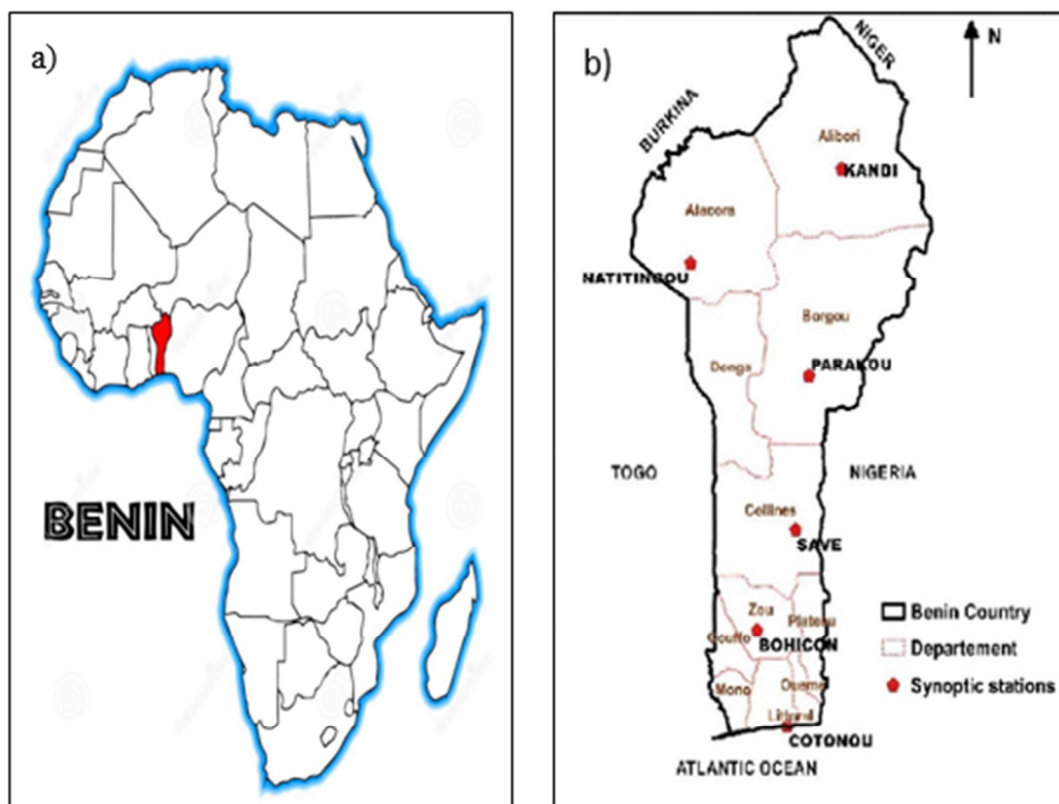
a)

BENIN

b)

NIGER

N

BURKINA

Alibori

KANDI

Atacora

NATITINGOU

Borgou

Donga

PARAKOU

TOGO

NIGERIA

Collines

SAVE

Zou

Plateau

Couffo

BOHICON

Mono

Oueme

Littoral

COTONOU

ATLANTIC OCEAN

Benin Country

Departement

Synoptic stations